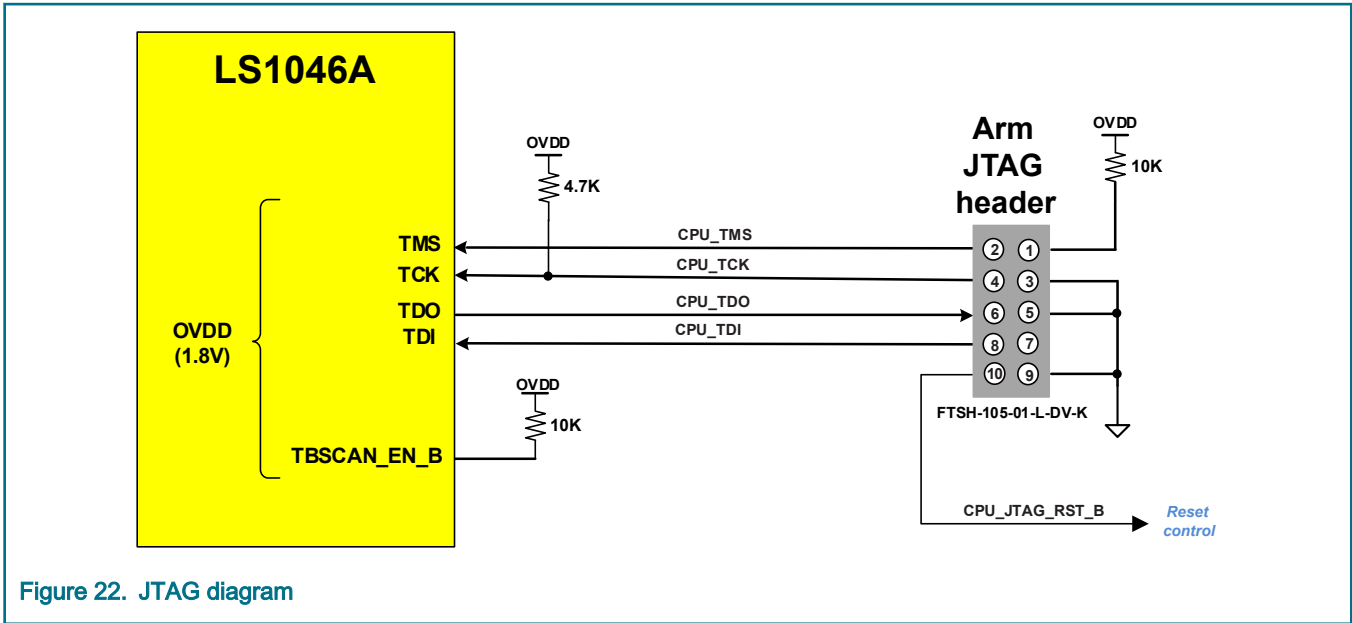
LS1046A

OVDD
4.7K

Arm JTAG header

OVDD
10K

OVDD (1.8V)

TMS
TCK
TDO
TDI

CPU_TMS
CPU_TCK
CPU_TDO
CPU_TDI

2 1
4 3
6 5
8 7
10 9

FTSH-105-01-L-DV-K

OVDD
10K

TBSCAN_EN_B

CPU_JTAG_RST_B
Reset control

Figure 22. JTAG diagram